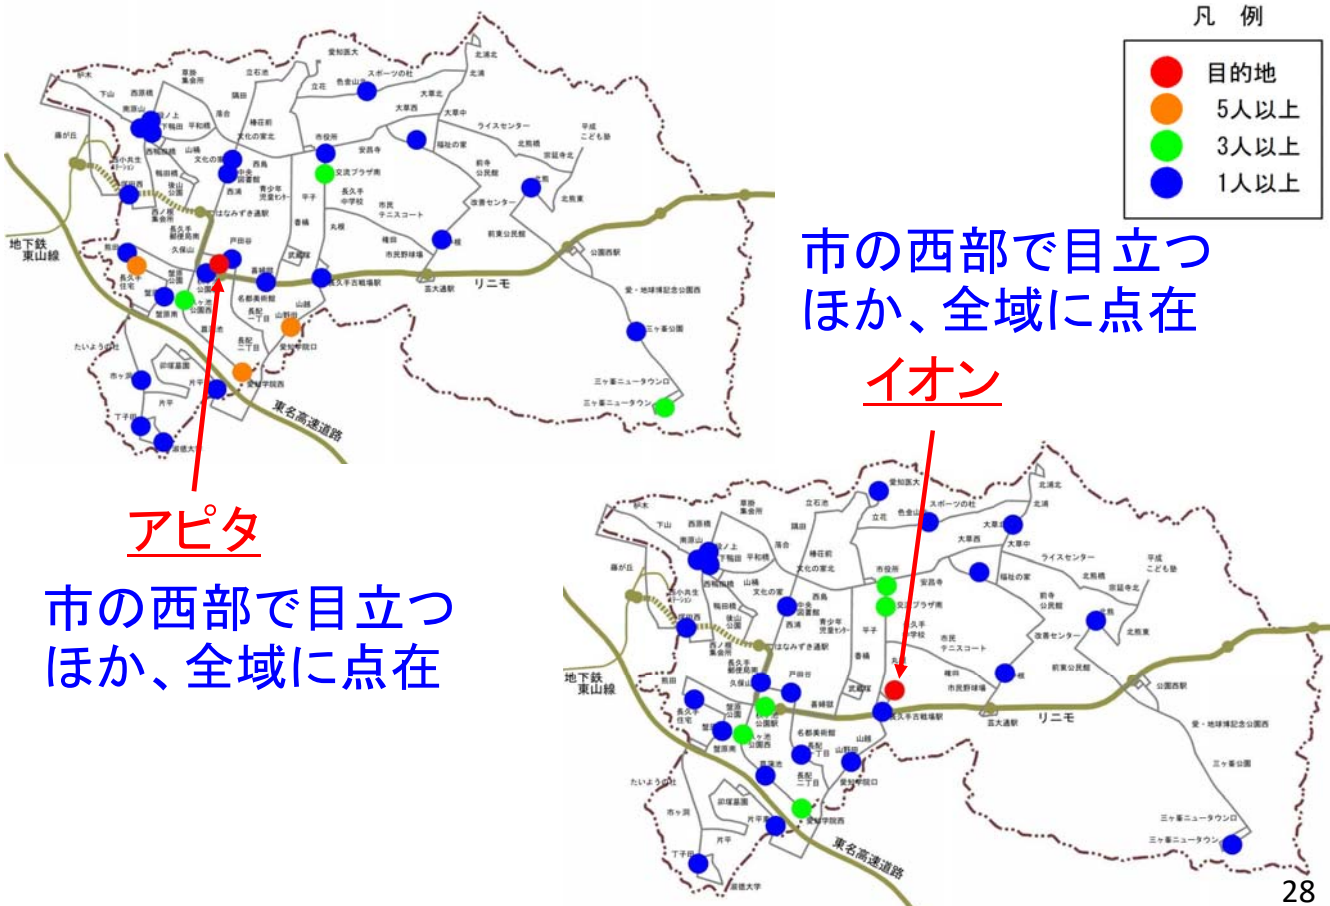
凡 例

目的地
5人以上
3人以上
1人以上

市の西部で目立つほか、全域に点在

イオン

アピタ

市の西部で目立つほか、全域に点在

地下鉄東山線

リニモ

東名高速道路

愛知医大
スポーツの杜
北浦北
北浦
立石池
色金山
立石
大草北
大草西
大草中
市役所
安昌寺
福祉の家
ライスセンター
北熊橋
平成こども塾
宗延寺北
交流プラザ南
前寺公民館
改善センター
北熊
北熊東
長久手中学校
市民テニスコート
前東公民館
公園西駅
愛・地球博記念公園西
三ヶ峯公園
三ヶ峯ニュータウン口
三ヶ峯ニュータウン
芸大通駅
長久手古戦場駅
市民野球場
武蔵塚
香橋
丸根
平子
戸田谷
長湫
名都美術館
山野田
長配二丁目
愛知学院口
愛知学院西
片平
丁子田
菖蒲池
前熊
久保山
蟹原
蟹原南
長久手住宅
たいようの杜
市ヶ洞
卯塚墓園
血の池公園
藤が丘
杁木
下山
西原橋
南原山
下鴨田
平和橋
草掛集会所
鶴田
落合
椿荘前
文化の家北
文化の家
山桶
西鳥
鴨田南
後山公園
中央図書館
青少年児童センター
はなみずき通駅
長久手郵便局南

28